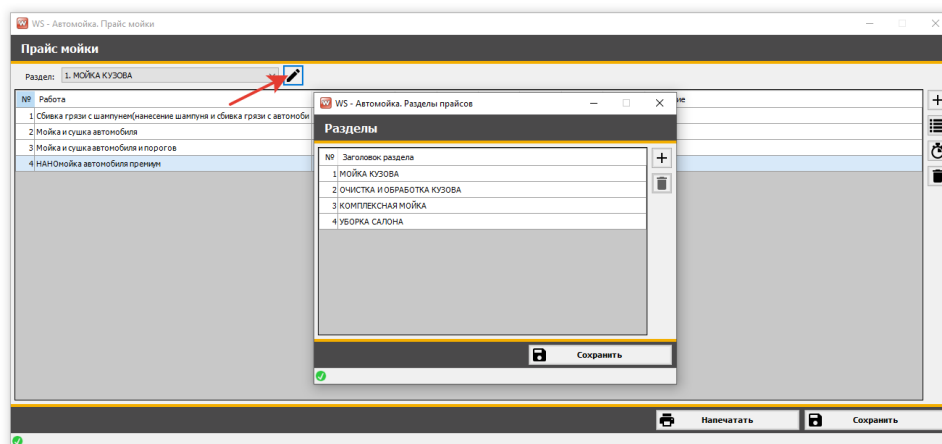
WS - Автомойка. Прайс мойки

Прайс мойки

Раздел: 1. МОЙКА КУЗОВА

| № | Работа |
|---|---|
| 1 | Сбивка грязи с шампунем(нанесение шампуня и сбивка грязи с автомоби |
| 2 | Мойка и сушка автомобиля |
| 3 | Мойка и сушка автомобиля и порогов |
| 4 | НАНОмойка автомобиля премиум |

ие

WS - Автомойка. Разделы прайсов

Разделы

| № | Заголовок раздела |
|---|---|
| 1 | МОЙКА КУЗОВА |
| 2 | ОЧИСТКА И ОБРАБОТКА КУЗОВА |
| 3 | КОМПЛЕКСНАЯ МОЙКА |
| 4 | УБОРКА САЛОНА |

Сохранить

Напечатать

Сохранить